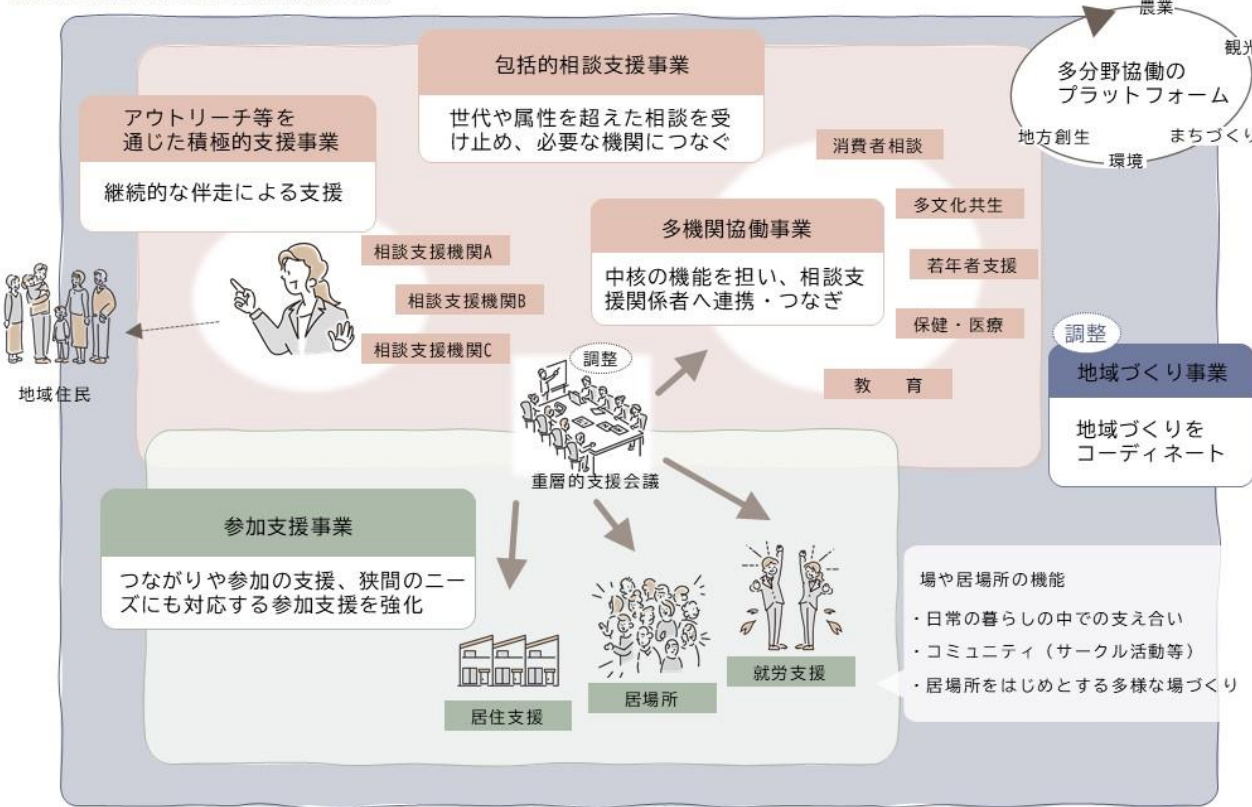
農業

観光

多分野協働の
プラットフォーム

地方創生

まちづくり

環境

包括的相談支援事業

世代や属性を超えた相談を受け止め、必要な機関につなぐ

アウトリーチ等を
通じた積極的支援事業

継続的な伴走による支援

消費者相談

多文化共生

多機関協働事業

中核の機能を担い、相談支援関係者へ連携・つなぎ

若年者支援

保健・医療

相談支援機関A

相談支援機関B

相談支援機関C

調整

教　育

調整

地域づくり事業

地域づくりを
コーディネート

地域住民

重層的支援会議

参加支援事業

つながりや参加の支援、狭間のニーズにも対応する参加支援を強化

場や居場所の機能

・日常の暮らしの中での支え合い

・コミュニティ（サークル活動等）

・居場所をはじめとする多様な場づくり

就労支援

居場所

居住支援